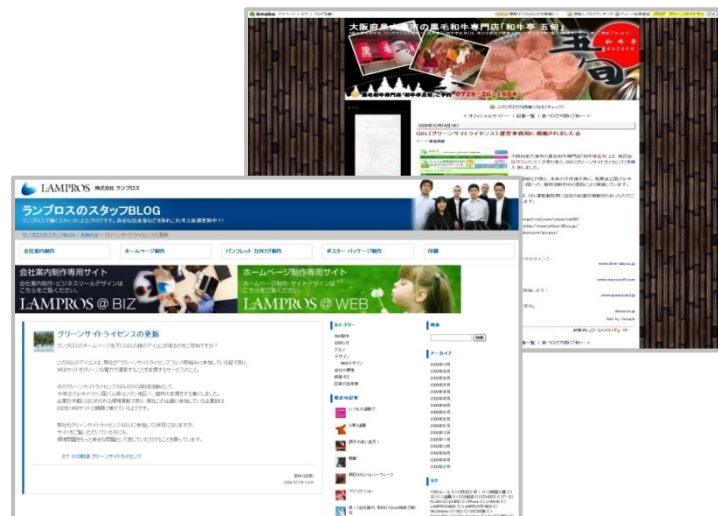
大阪府泉大津市の黒毛和牛専門店「和牛亭 五旬」

LAMPROS 株式会社 ランプロス

ランプロスのスタッフBLOG

会社案内制作

ホームページ制作

パンフレット カタログ制作

ポスター パッケージ制作

印刷

会社案内制作専用サイト

LAMPROS @ BIZ

ホームページ制作専用サイト

LAMPROS @ WEB

グリーンサイトライセンスの更新

カテゴリー

検索

アーカイブ

最近の記事

タグ

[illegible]